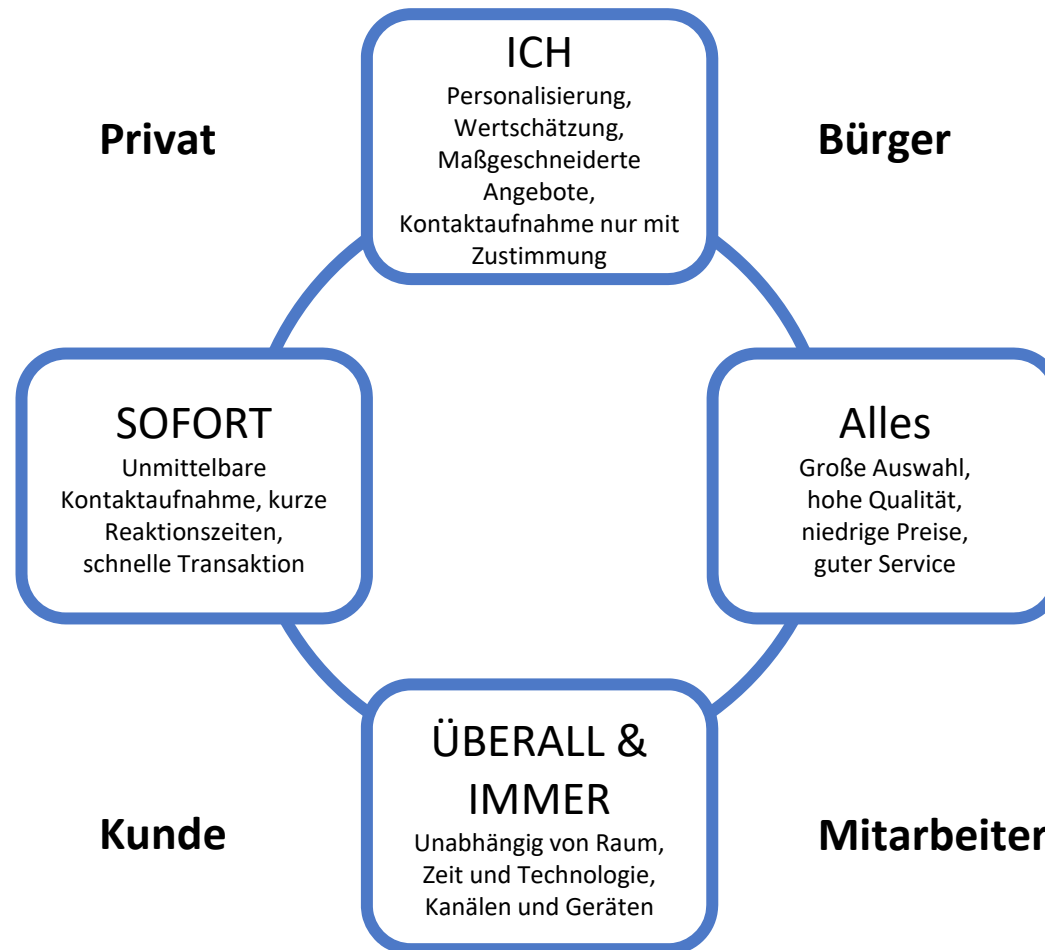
ICH
Personalisierung, Wertschätzung, Maßgeschneiderte Angebote, Kontaktaufnahme nur mit Zustimmung

Privat

Bürger

SOFORT
Unmittelbare Kontaktaufnahme, kurze Reaktionszeiten, schnelle Transaktion

Alles
Große Auswahl, hohe Qualität, niedrige Preise, guter Service

ÜBERALL & IMMER
Unabhängig von Raum, Zeit und Technologie, Kanälen und Geräten

Kunde

Mitarbeiter